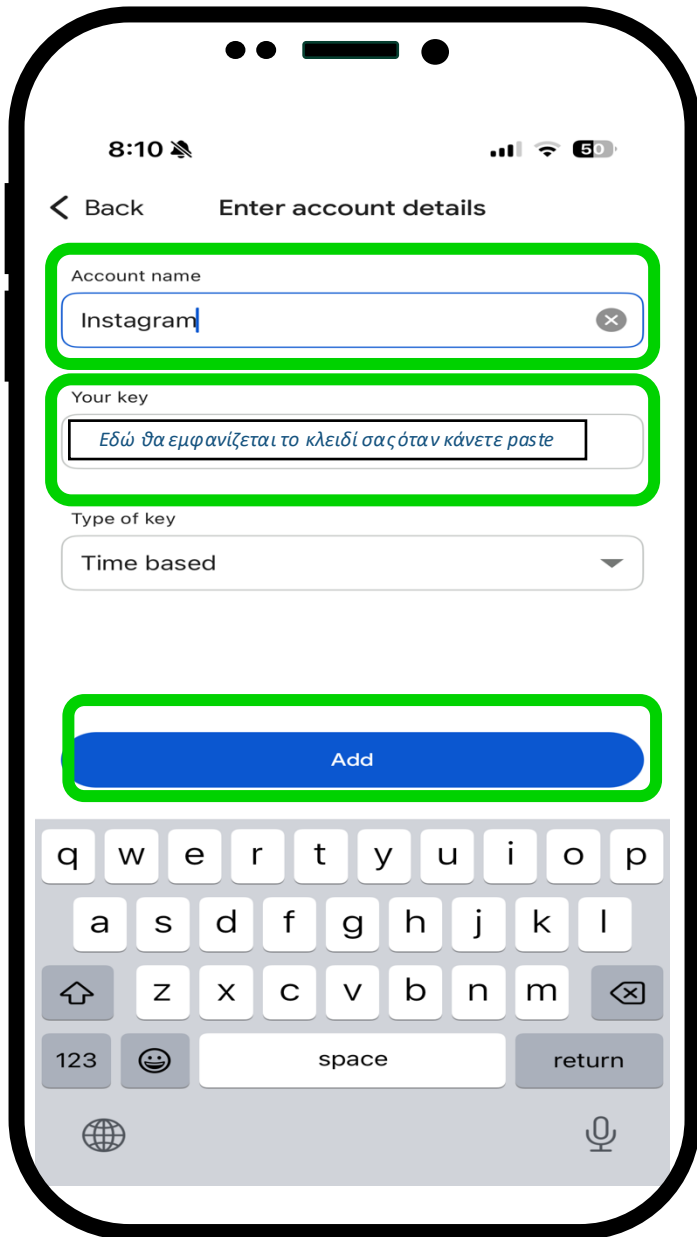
8:10

50

Back

Enter account details

Account name

Instagram

Your key

Εδώ θα εμφανίζεται το κλειδί σας όταν κάνετε paste

Type of key

Time based

Add

q w e r t y u i o p

a s d f g h j k l

z x c v b n m

123

space

return